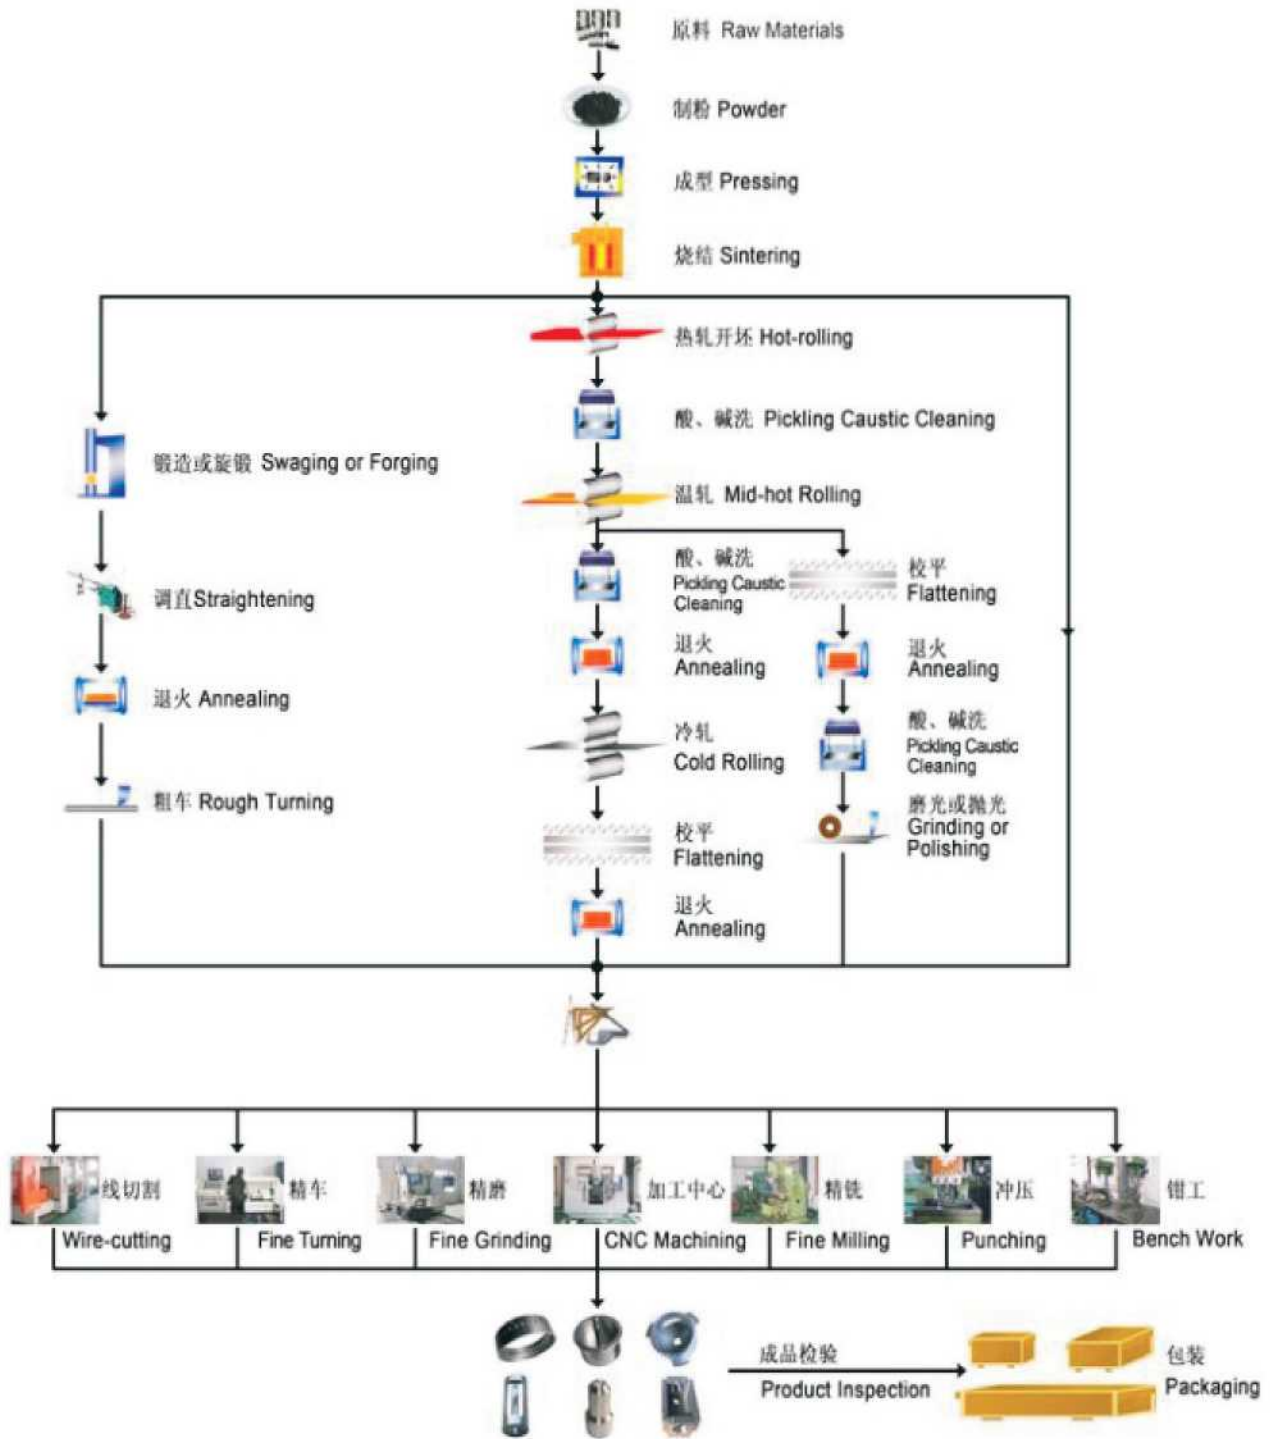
原料 Raw Materials

制粉 Powder

成型 Pressing

烧结 Sintering

热轧开坯 Hot-rolling

酸、碱洗 Pickling Caustic Cleaning

锻造或旋锻 Swaging or Forging

温轧 Mid-hot Rolling

调直Straightening

酸、碱洗 Pickling Caustic Cleaning

校平 Flattening

退火 Annealing

退火 Annealing

退火 Annealing

冷轧 Cold Rolling

酸、碱洗 Pickling Caustic Cleaning

粗车 Rough Turning

磨光或抛光 Grinding or Polishing

校平 Flattening

退火 Annealing

线切割 Wire-cutting

精车 Fine Turning

精磨 Fine Grinding

加工中心 CNC Machining

精铣 Fine Milling

冲压 Punching

钳工 Bench Work

成品检验 Product Inspection

包装 Packaging